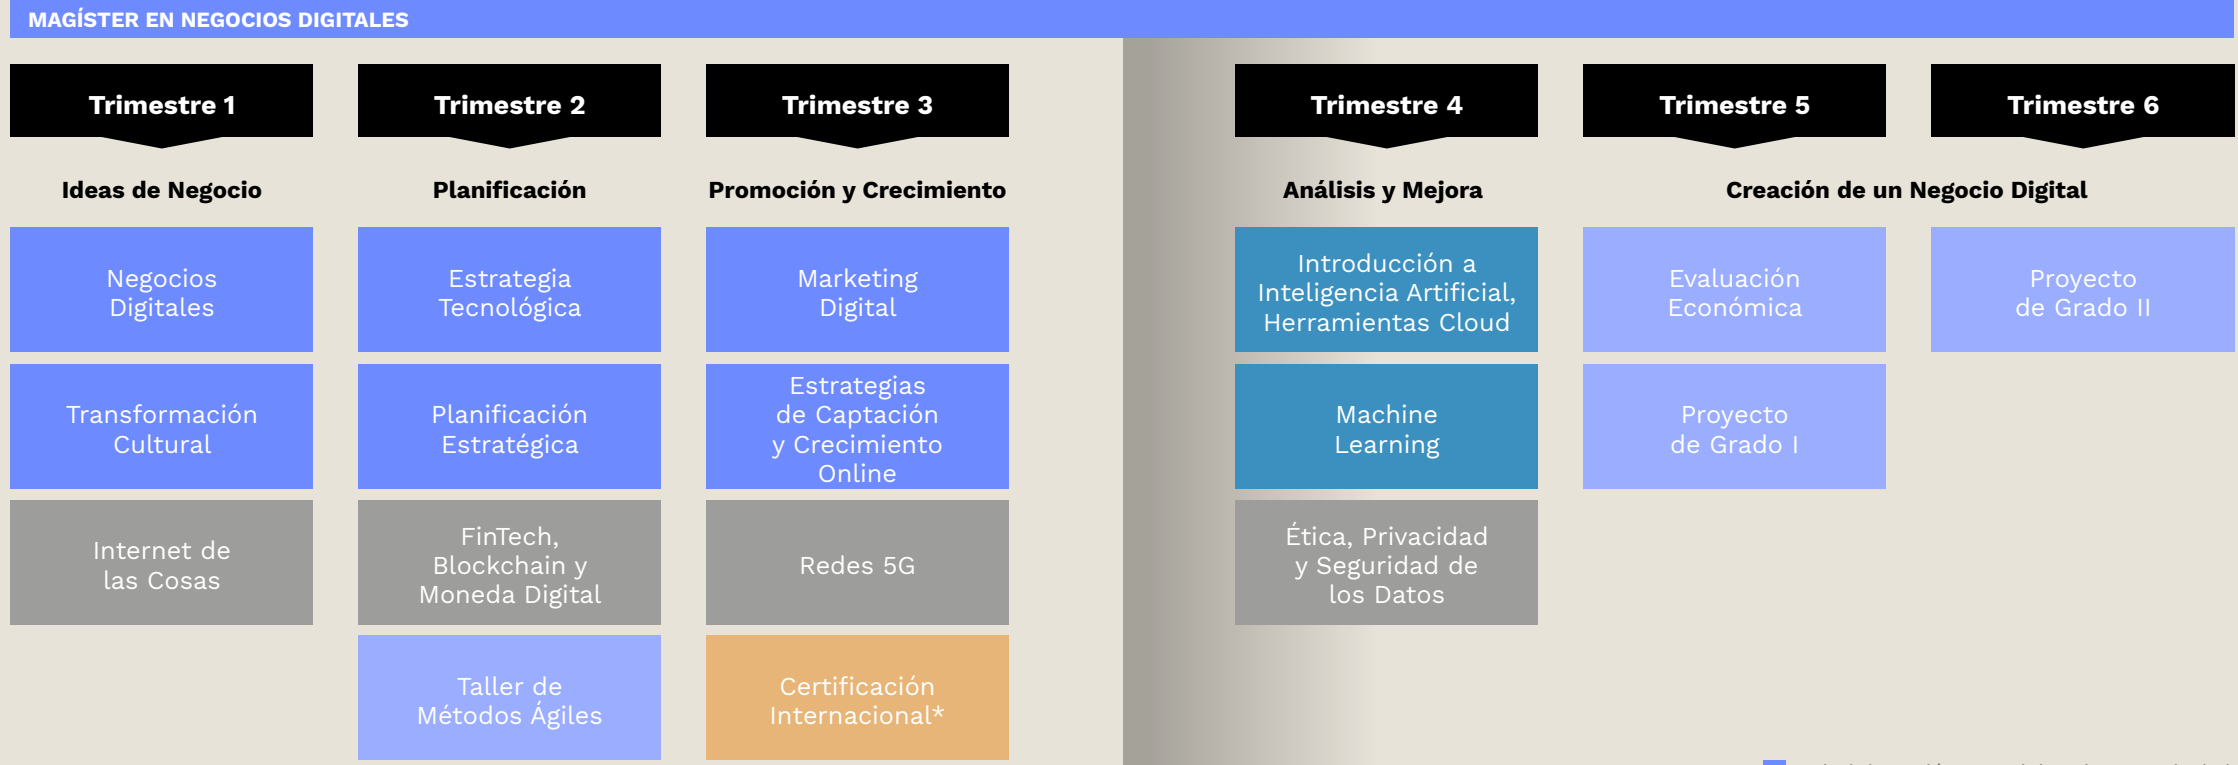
MAGÍSTER EN NEGOCIOS DIGITALES

Trimestre 1

Ideas de Negocio

Negocios Digitales

Transformación Cultural

Internet de las Cosas

Trimestre 2

Planificación

Estrategia Tecnológica

Planificación Estratégica

FinTech, Blockchain y Moneda Digital

Taller de Métodos Ágiles

Trimestre 3

Promoción y Crecimiento

Marketing Digital

Estrategias de Captación y Crecimiento Online

Redes 5G

Certificación Internacional*

Trimestre 4

Análisis y Mejora

Introducción a Inteligencia Artificial, Herramientas Cloud

Machine Learning

Ética, Privacidad y Seguridad de los Datos

Trimestre 5

Trimestre 6

Creación de un Negocio Digital

Evaluación Económica

Proyecto de Grado I

Proyecto de Grado II

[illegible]